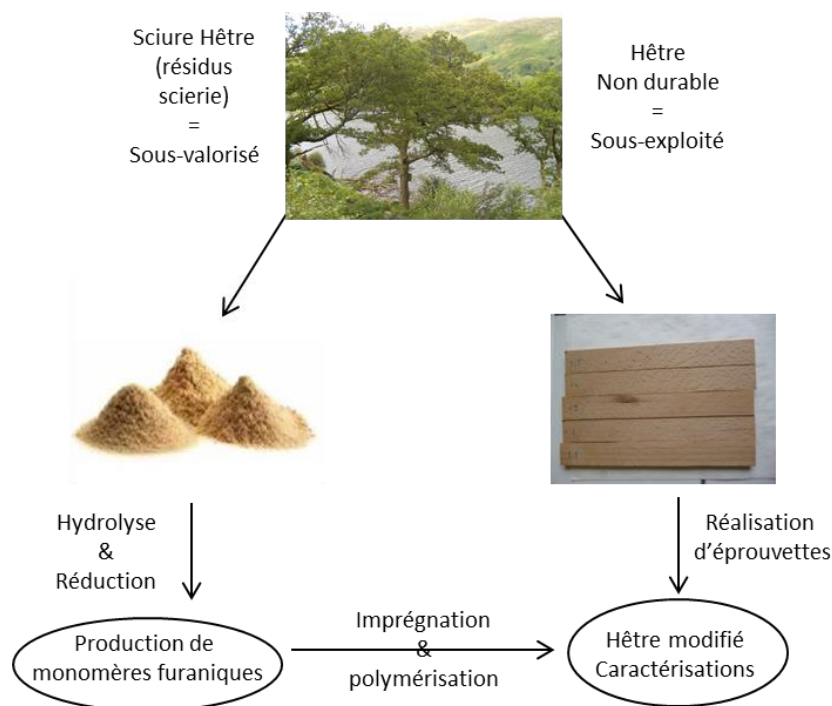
Sciure Hêtre
(résidus
scierie)
=
Sous-valorisé

Hêtre
Non durable
=
Sous-exploité

Hydrolyse
&
Réduction

Réalisation
d'éprouvettes

Production de
monomères furaniques

Imprégnation
&
polymérisation

Hêtre modifié
Caractérisations